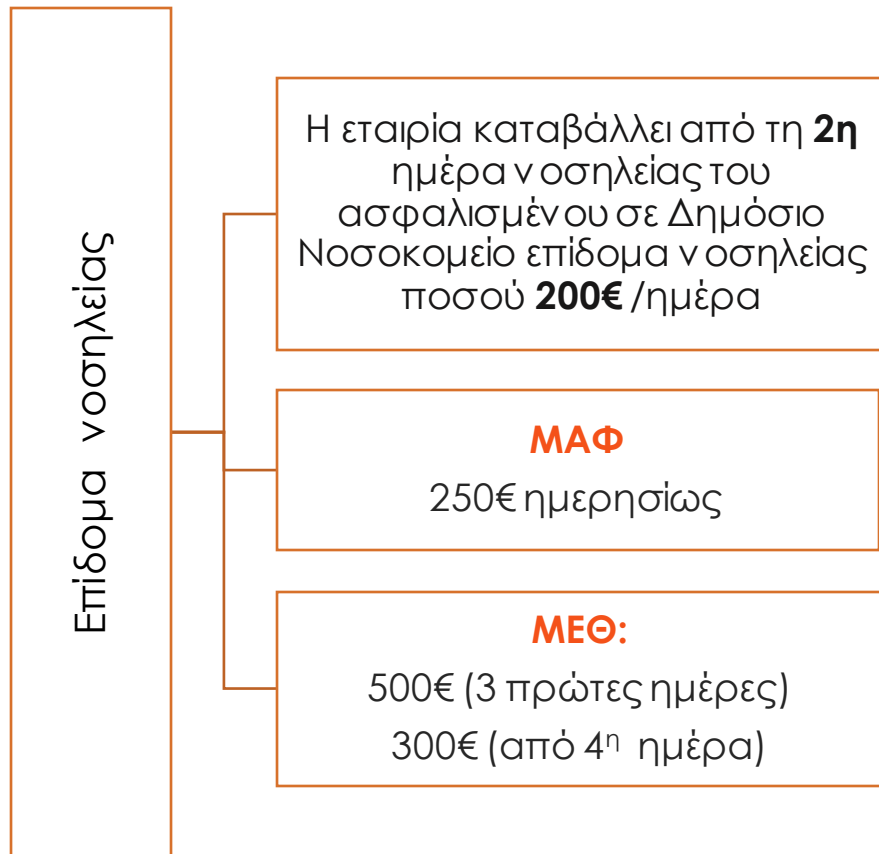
Επίδομα νοσηλείας

Η εταιρία καταβάλλει από τη **2η** ημέρα νοσηλείας του ασφαλισμένου σε Δημόσιο Νοσοκομείο επίδομα νοσηλείας ποσού **200€** /ημέρα

**ΜΑΦ**

250€ ημερησίως

**ΜΕΘ:**

500€ (3 πρώτες ημέρες)

300€ (από $4^{η}$ ημέρα)